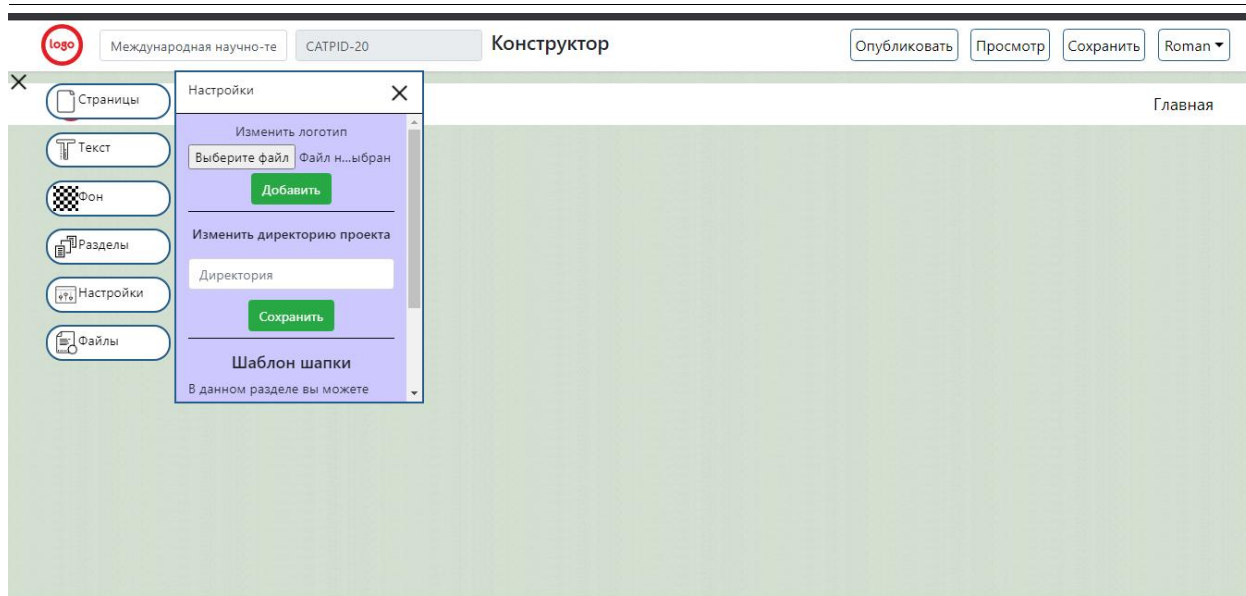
logo
Международная научно-те
CATPID-20
Конструктор
Опубликовать
Просмотр
Сохранить
Roman

×
Страницы
Текст
Фон
Разделы
Настройки
Файлы

Настройки
×
Изменить логотип
Выберите файл
Файл н...ыбран
Добавить
Изменить директорию проекта
Директория
Сохранить
Шаблон шапки
В данном разделе вы можете

Главная